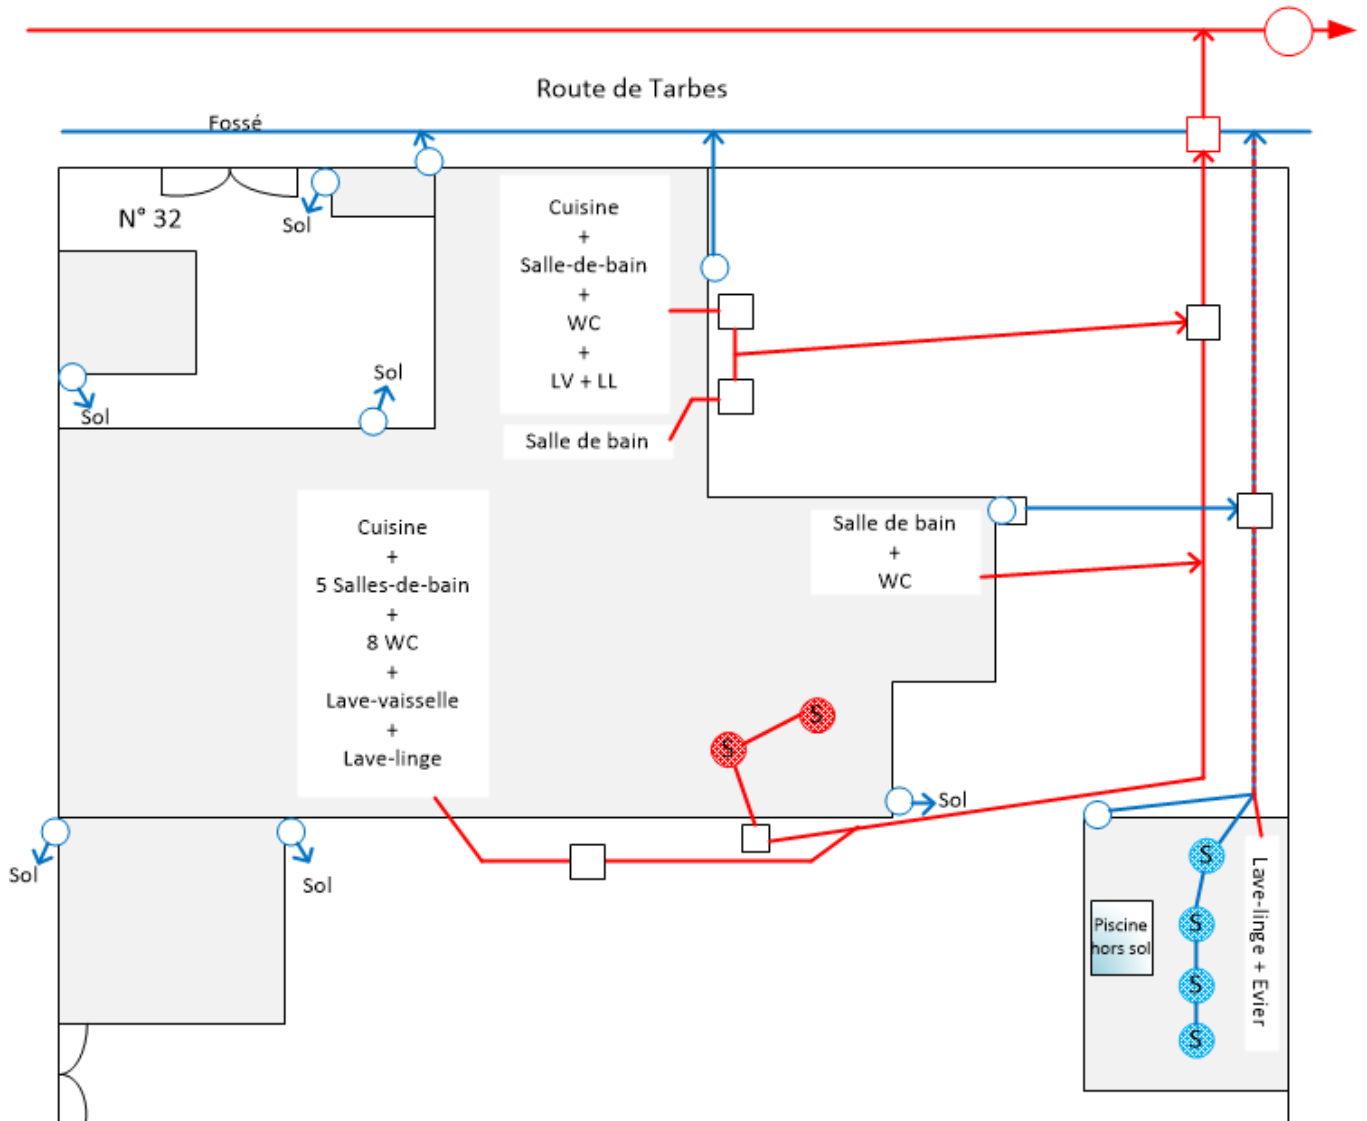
Route de Tarbes

Fossé

N° 32

Sol

Sol

Sol

Cuisine + Salle-de-bain + WC + LV + LL

Salle de bain

Cuisine + 5 Salles-de-bain + 8 WC + Lave-vaisselle + Lave-linge

Salle de bain + WC

S

S

Sol

Sol

Sol

Piscine hors sol

S

S

S

S

Lave-linge + Evier